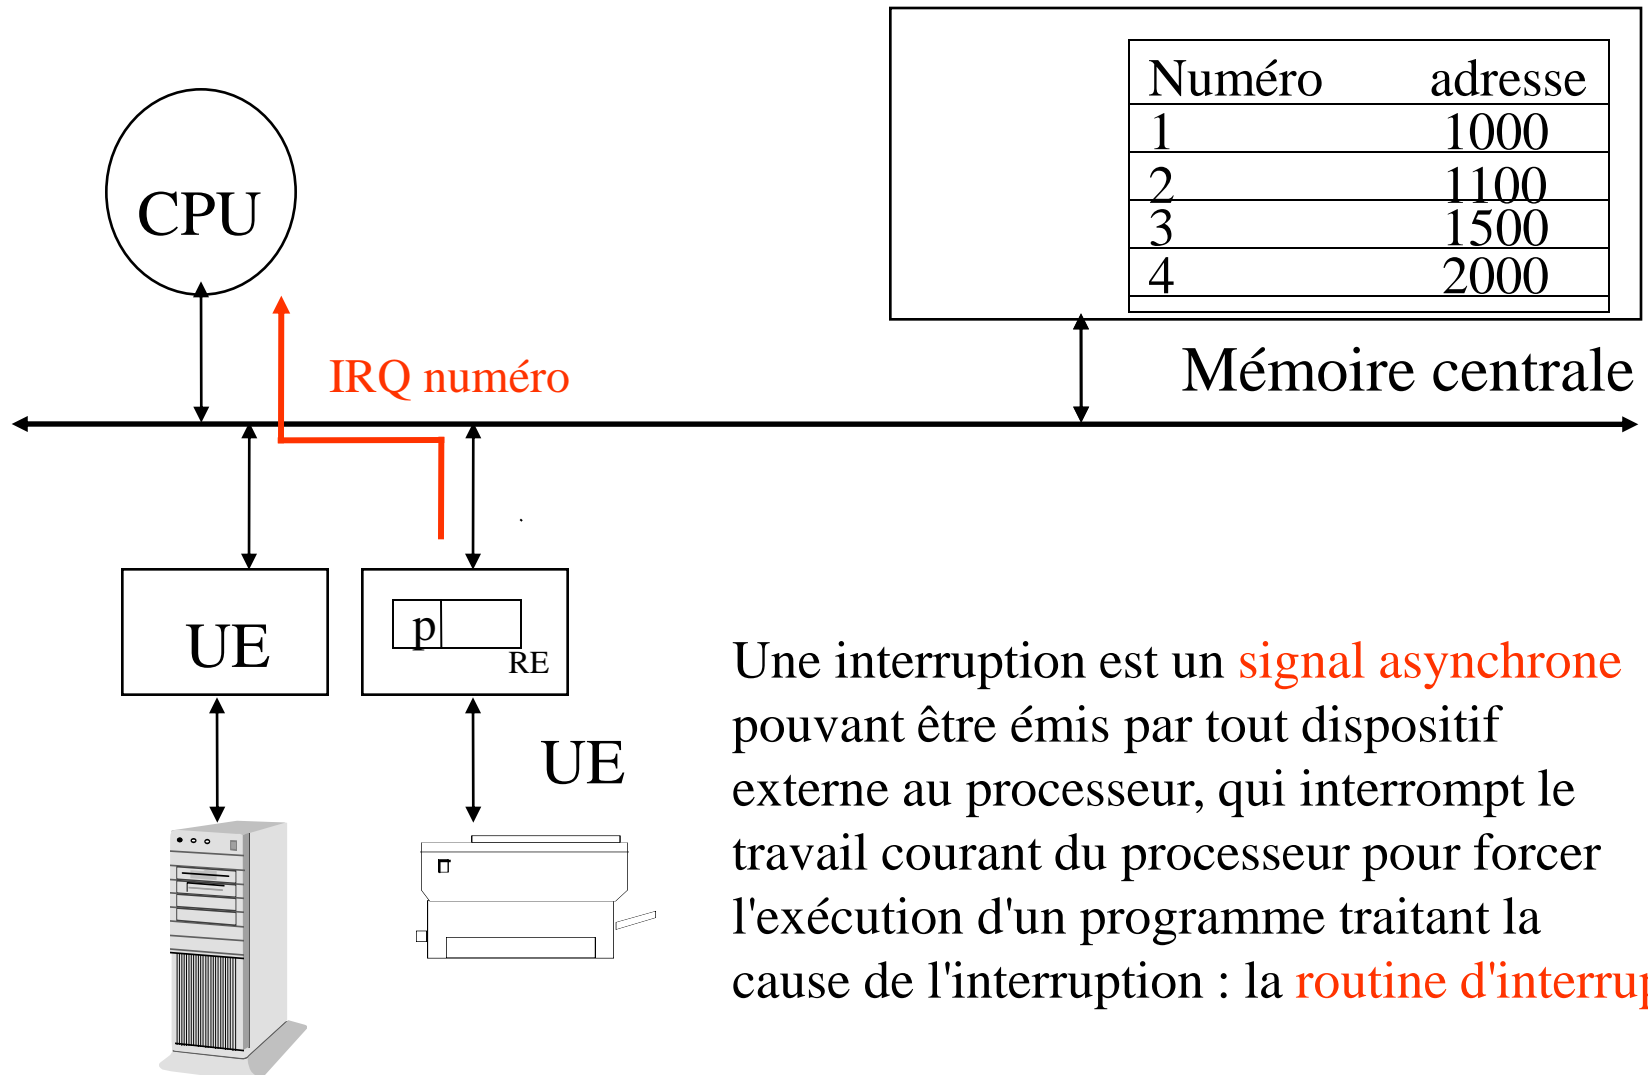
| Numéro | adresse |
|---|---|
| 1 | 1000 |
| 2 | 1100 |
| 3 | 1500 |
| 4 | 2000 |

CPU

IRQ numéro

Mémoire centrale

UE

p

RE

UE

Une interruption est un signal asynchrone pouvant être émis par tout dispositif externe au processeur, qui interrompt le travail courant du processeur pour forcer l'exécution d'un programme traitant la cause de l'interruption : la routine d'interru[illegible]